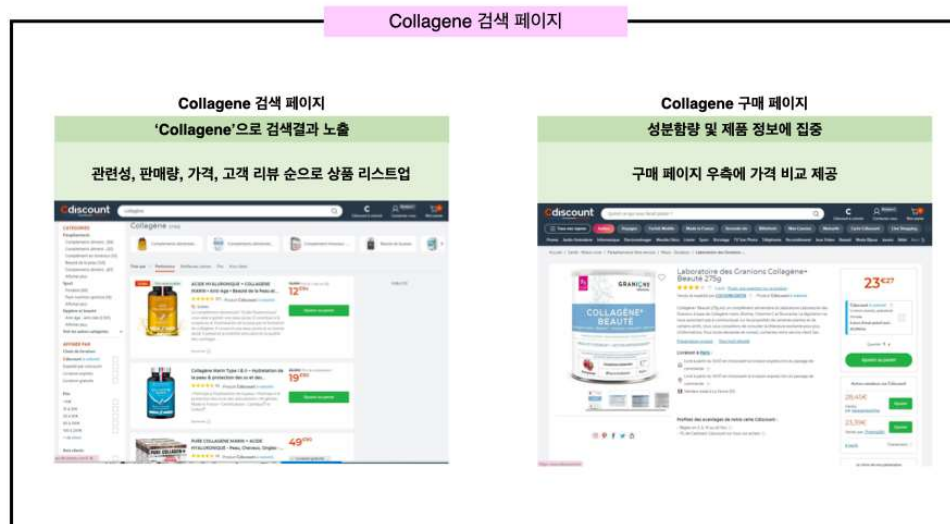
Collagene 검색 페이지

Collagene 검색 페이지

'Collagene'으로 검색결과 노출

관련성, 판매량, 가격, 고객 리뷰 순으로 상품 리스트업

Cdiscount

Collagene

Collagene

12€99

19€99

49€00

Collagene 구매 페이지

성분함량 및 제품 정보에 집중

구매 페이지 우측에 가격 비교 제공

Cdiscount

Laboratoire des Granions Collagène+ Beauté 275g

GRANIONS

COLLAGÈNE+ BEAUTÉ

23€27

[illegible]